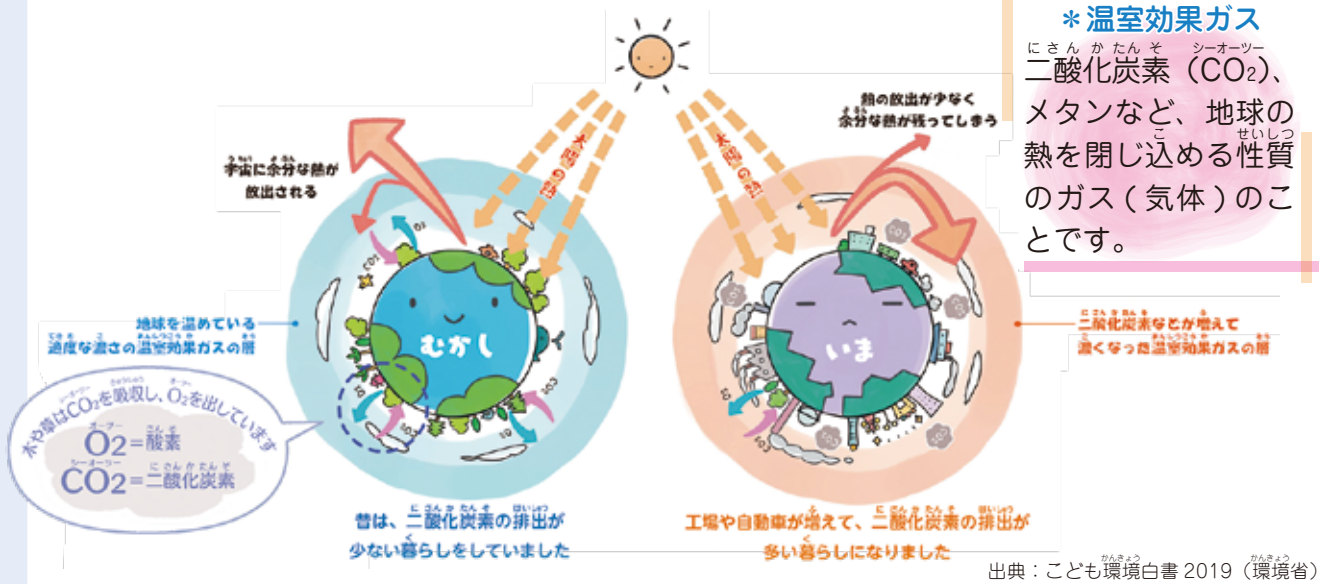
＊温室効果ガス

二酸化炭素（$CO_2$）、メタンなど、地球の熱を閉じ込める性質のガス（気体）のことです。

宇宙に余分な熱が放出される

太陽の熱

太陽の熱

熱の放出が少なく余分な熱が残ってしまう

地球を温めている適度な濃さの温室効果ガスの層

むかし

いま

二酸化炭素などが増えて濃くなった温室効果ガスの層

木や草は$CO_2$を吸収し、$O_2$を出しています

$O_2$＝酸素

$CO_2$＝二酸化炭素

昔は、二酸化炭素の排出が少ない暮らしをしていました

工場や自動車が増えて、二酸化炭素の排出が多い暮らしになりました

出典：こども環境白書 2019（環境省）